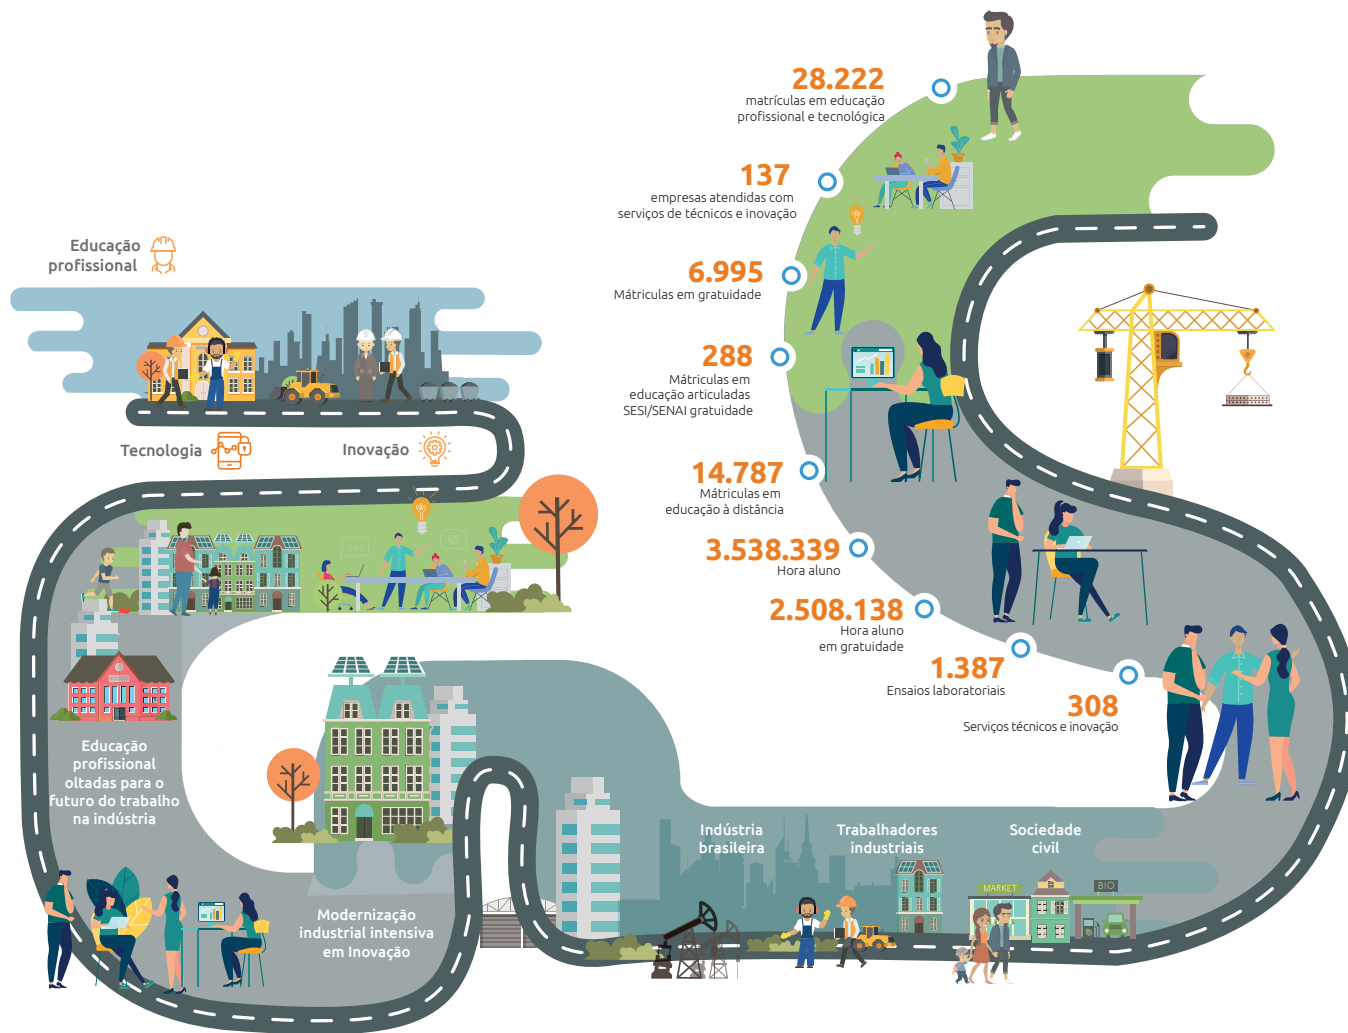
28.222
matrículas em educação profissional e tecnológica

137
empresas atendidas com serviços de técnicos e inovação

6.995
Mátriculas em gratuidade

288
Mátriculas em educação articuladas SESI/SENAI gratuidade

14.787
Mátriculas em educação à distância

3.538.339
Hora aluno

2.508.138
Hora aluno em gratuidade

1.387
Ensaios laboratoriais

308
Serviços técnicos e inovação

Educação profissional

Tecnologia

Inovação

Educação profissional oltadas para o futuro do trabalho na indústria

Modernização industrial intensiva em Inovação

Indústria brasileira

Trabalhadores industriais

Sociedade civil

MARKET

BIO